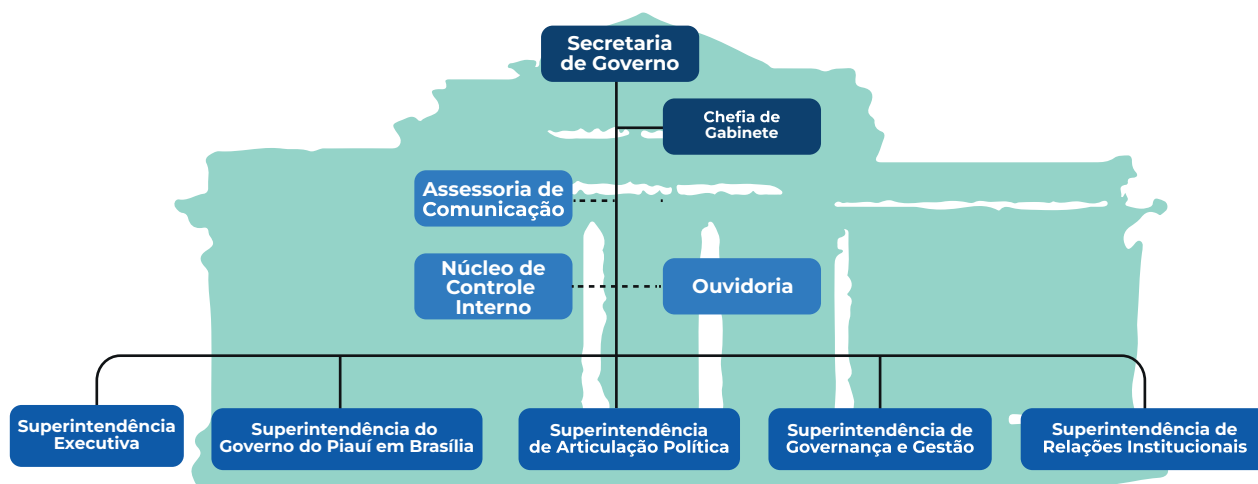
Secretaria de Governo

Chefia de Gabinete

Assessoria de Comunicação

Núcleo de Controle Interno

Ouvidoria

Superintendência Executiva

Superintendência do Governo do Piauí em Brasília

Superintendência de Articulação Política

Superintendência de Governança e Gestão

Superintendência de Relações Institucionais